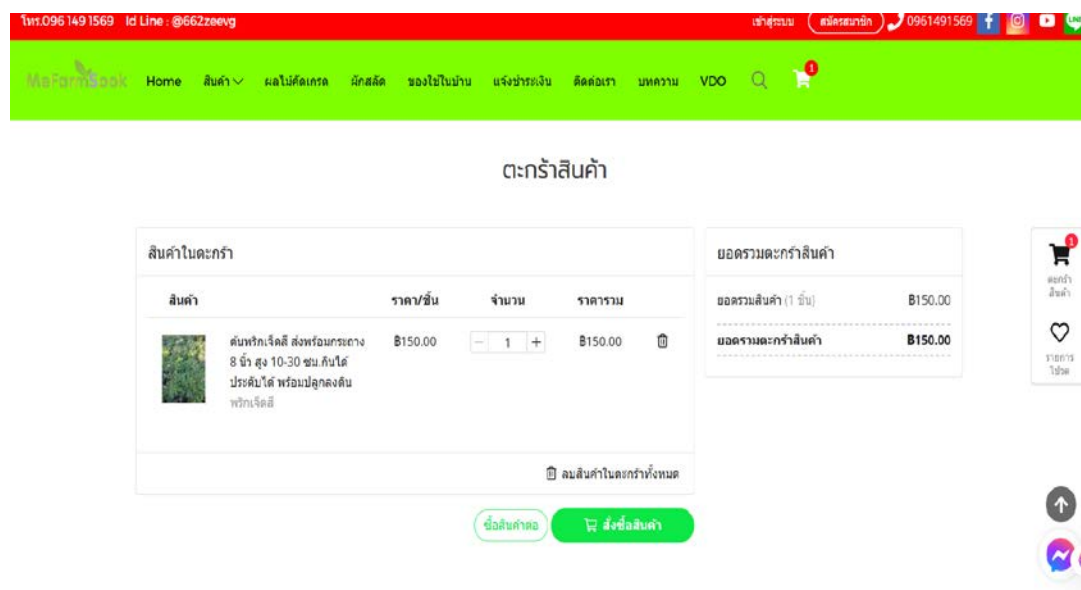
โทร.096 149 1569 Id Line : @662zeevg

เข้าสู่ระบบ สมัครสมาชิก 0961491569

MaFarmBook Home สินค้า ผลไม้คัดเกรด ผักสลัด ของใช้ในบ้าน แจ้งชำระเงิน ติดต่อเรา บทความ VDO 1

ตะกร้าสินค้า

สินค้าในตะกร้า

| สินค้า | ราคา/ชิ้น | จำนวน | ราคารวม |
|---|---|---|---|
| ต้นพริกเจ็ดสี ส่งพร้อมกระถาง 8 นิ้ว สูง 10-30 ซม.กินได้ ประดับได้ พร้อมปลูกลงดิน พริกเจ็ดสี | ฿150.00 | − 1 + | ฿150.00 |

ลบสินค้าในตะกร้าทั้งหมด

ซื้อสินค้าต่อ สั่งซื้อสินค้า

ยอดรวมตะกร้าสินค้า

ยอดรวมสินค้า (1 ชิ้น) ฿150.00

ยอดรวมตะกร้าสินค้า ฿150.00

1 ตะกร้าสินค้า

รายการโปรด